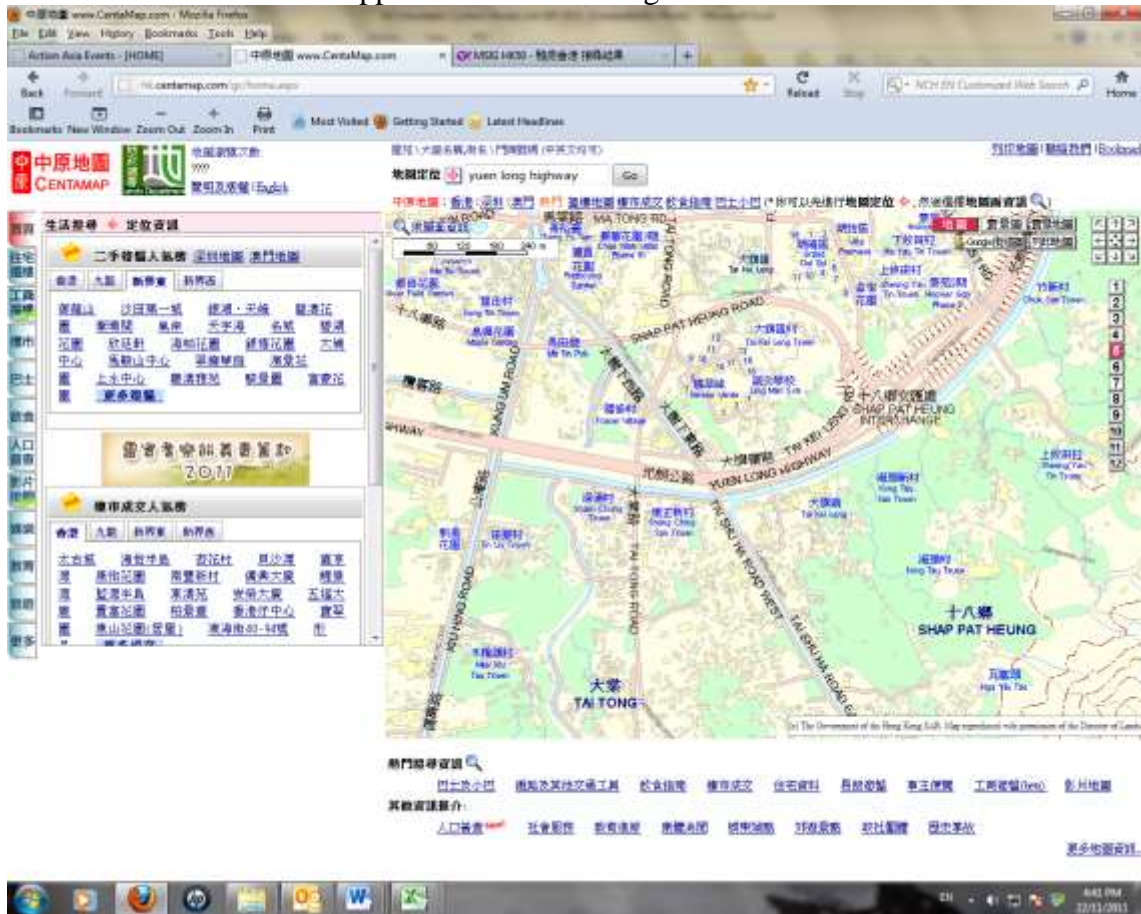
中原地圖 www.CentaMap.com - Mozilla Firefox
File Edit View History Bookmarks Tools Help
Action Asia Events - [HOME]
中原地圖 www.CentaMap.com
Back Forward
hk.centamap.com
Reload Stop
Home
Bookmarks New Window Zoom Out Zoom In Print
Most Visited Getting Started Latest Headlines

中原地圖 CENTAMAP
English

地圖定位 yuen long highway Go

生活搜尋 定位資訊
二手樓盤入紙價
住宅
2011
樓市成交入紙價

SHAP PAT HEUNG ROAD
十八鄉
SHAP PAT HEUNG
YUEN LONG HIGHWAY
大棠
TAI TONG
SHAP PAT HEUNG INTERCHANGE
MA TONG RD
TAI TONG ROAD
SHAN TAM ROAD
TAI SHU HA ROAD WEST
TAI SHU HA ROAD EAST
元朗公路

(c) The Government of the Hong Kong SAR. Map reproduced with permission of the Director of Lands

熱門搜尋資訊
其他資訊簡介

更多地圖資訊

EN
4:41 PM
22/11/2011